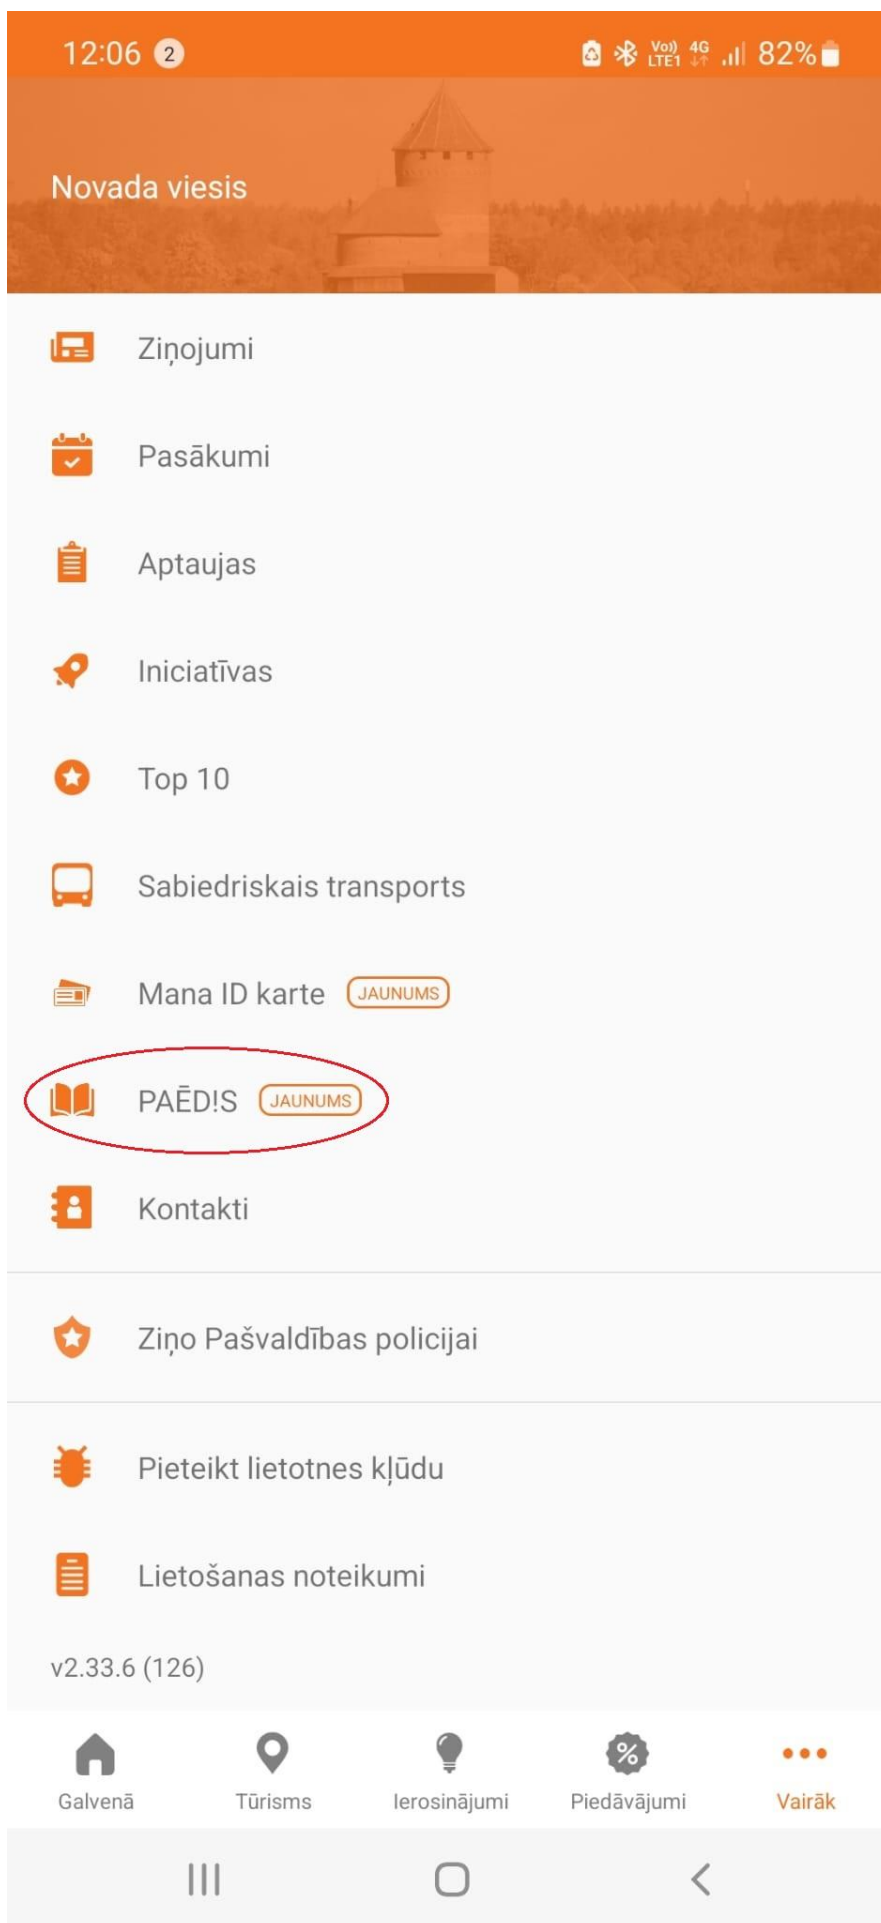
12:06 2 Vo) LTE1 4G 82%

Novada viesis

Ziņojumi

Pasākumi

Aptaujas

Iniciatīvas

Top 10

Sabiedriskais transports

Mana ID karte JAUNUMS

PAĒD!S JAUNUMS

Kontakti

Ziņo Pašvaldības policijai

Pieteikt lietotnes kļūdu

Lietošanas noteikumi

v2.33.6 (126)

Galvenā Tūrisms Ierosinājumi Piedāvājumi Vairāk